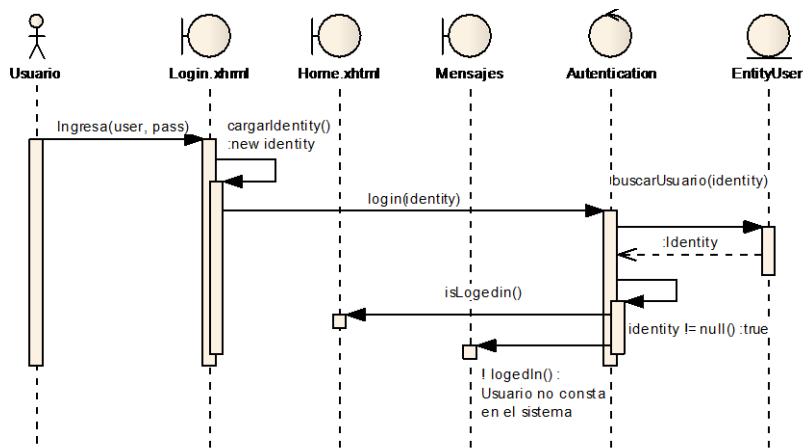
Usuario

Login.xhtml

Home.xhtml

Mensajes

Autentication

EntityUser

Ingresa(user, pass)

cargarIdentity()
:new identity

login(identity)

buscarUsuario(identity)

:Identity

isLogedin()

identity != null() :true

! logedIn() :
Usuario no consta
en el sistema